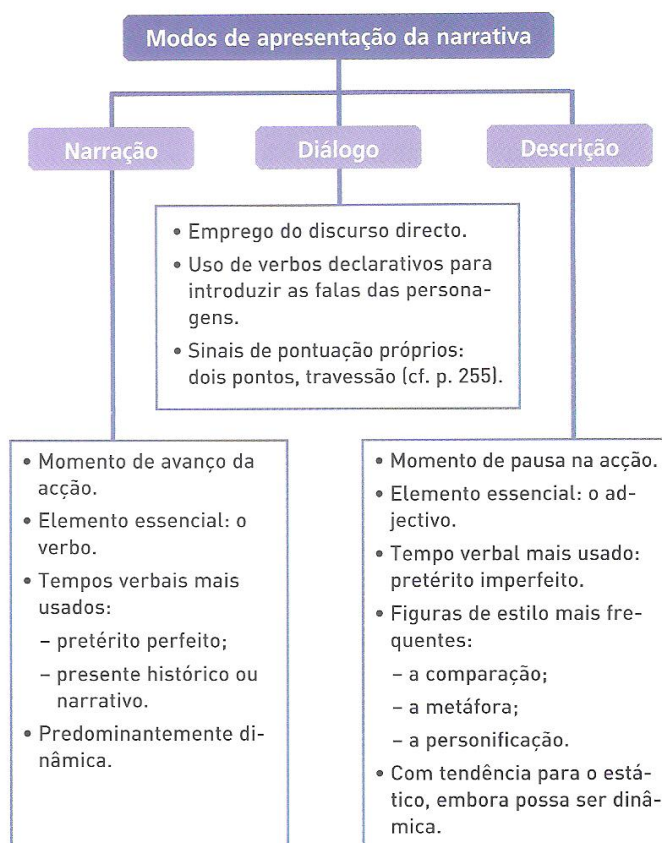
Modos de apresentação da narrativa

Narração

Diálogo

Descrição

• Emprego do discurso directo.
• Uso de verbos declarativos para introduzir as falas das personagens.
• Sinais de pontuação próprios: dois pontos, travessão (cf. p. 255).

• Momento de avanço da acção.
• Elemento essencial: o verbo.
• Tempos verbais mais usados:
– pretérito perfeito;
– presente histórico ou narrativo.
• Predominantemente dinâmica.

• Momento de pausa na acção.
• Elemento essencial: o adjectivo.
• Tempo verbal mais usado: pretérito imperfeito.
• Figuras de estilo mais frequentes:
– a comparação;
– a metáfora;
– a personificação.
• Com tendência para o estático, embora possa ser dinâmica.